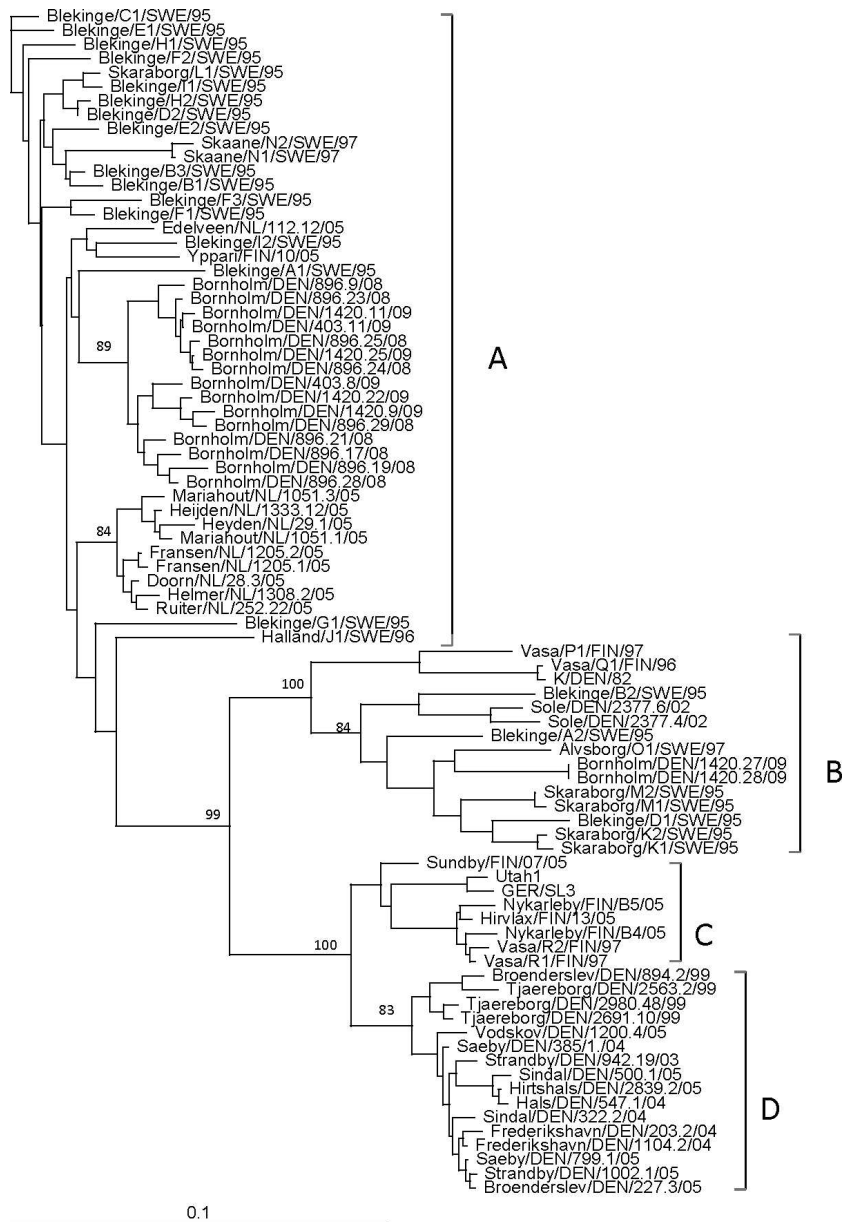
Blekinge/C1/SWE/95
Blekinge/E1/SWE/95
Blekinge/H1/SWE/95
Blekinge/F2/SWE/95
Skaraborg/L1/SWE/95
Blekinge/I1/SWE/95
Blekinge/H2/SWE/95
Blekinge/D2/SWE/95
Blekinge/E2/SWE/95
Skaane/N2/SWE/97
Skaane/N1/SWE/97
Blekinge/B3/SWE/95
Blekinge/B1/SWE/95
Blekinge/F3/SWE/95
Blekinge/F1/SWE/95
Edelveen/NL/112.12/05
Blekinge/I2/SWE/95
Yppari/FIN/10/05
Blekinge/A1/SWE/95
Bornholm/DEN/896.9/08
Bornholm/DEN/896.23/08
Bornholm/DEN/1420.11/09
Bornholm/DEN/403.11/09
89
Bornholm/DEN/896.25/08
Bornholm/DEN/1420.25/09
Bornholm/DEN/896.24/08
A
Bornholm/DEN/403.8/09
Bornholm/DEN/1420.22/09
Bornholm/DEN/1420.9/09
Bornholm/DEN/896.29/08
Bornholm/DEN/896.21/08
Bornholm/DEN/896.17/08
Bornholm/DEN/896.19/08
Bornholm/DEN/896.28/08
Mariahout/NL/1051.3/05
Heijden/NL/1333.12/05
84
Heyden/NL/29.1/05
Mariahout/NL/1051.1/05
Fransen/NL/1205.2/05
Fransen/NL/1205.1/05
Doorn/NL/28.3/05
Helmer/NL/1308.2/05
Ruiter/NL/252.22/05
Blekinge/G1/SWE/95
Halland/J1/SWE/96
Vasa/P1/FIN/97
Vasa/Q1/FIN/96
100
K/DEN/82
Blekinge/B2/SWE/95
Sole/DEN/2377.6/02
84
Sole/DEN/2377.4/02
Blekinge/A2/SWE/95
Alvsborg/O1/SWE/97
Bornholm/DEN/1420.27/09
Bornholm/DEN/1420.28/09
B
Skaraborg/M2/SWE/95
Skaraborg/M1/SWE/95
99
Blekinge/D1/SWE/95
Skaraborg/K2/SWE/95
Skaraborg/K1/SWE/95
Sundby/FIN/07/05
Utah1
GER/SL3
Nykarleby/FIN/B5/05
Hirvlax/FIN/13/05
C
Nykarleby/FIN/B4/05
Vasa/R2/FIN/97
100
Vasa/R1/FIN/97
Broenderslev/DEN/894.2/99
Tjaereborg/DEN/2563.2/99
83
Tjaereborg/DEN/2980.48/99
Tjaereborg/DEN/2691.10/99
Vodskov/DEN/1200.4/05
Saeby/DEN/385/1./04
Strandby/DEN/942.19/03
Sindal/DEN/500.1/05
Hirtshals/DEN/2839.2/05
Hals/DEN/547.1/04
D
Sindal/DEN/322.2/04
Frederikshavn/DEN/203.2/04
Frederikshavn/DEN/1104.2/04
Saeby/DEN/799.1/05
Strandby/DEN/1002.1/05
Broenderslev/DEN/227.3/05
0.1